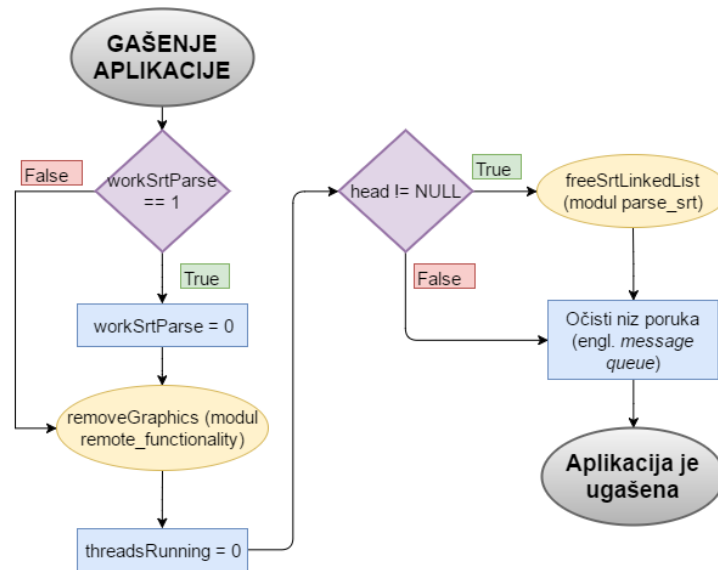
GAŠENJE APLIKACIJE

False

workSrtParse == 1

True

workSrtParse = 0

removeGraphics (modul remote_functionality)

threadsRunning = 0

head != NULL

True

freeSrtLinkedList (modul parse_srt)

False

Očisti niz poruka (engl. *message queue*)

Aplikacija je ugašena